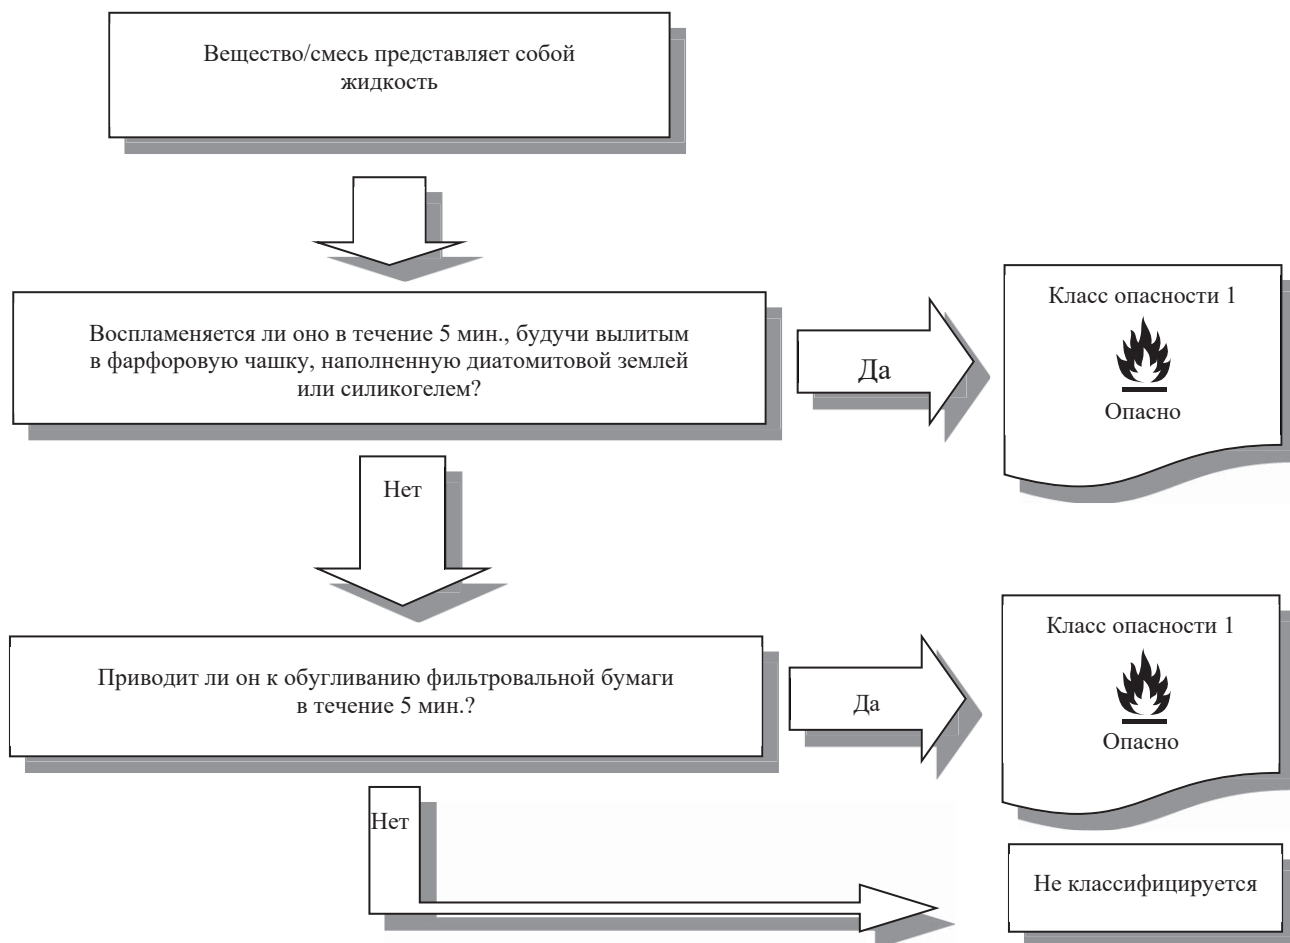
Вещество/смесь представляет собой жидкость

Воспламеняется ли оно в течение 5 мин., будучи вылитым в фарфоровую чашку, наполненную диатомитовой землей или силикогелем?

Да

Класс опасности 1

Опасно

Нет

Приводит ли он к обугливанию фильтровальной бумаги в течение 5 мин.?

Да

Класс опасности 1

Опасно

Нет

Не классифицируется